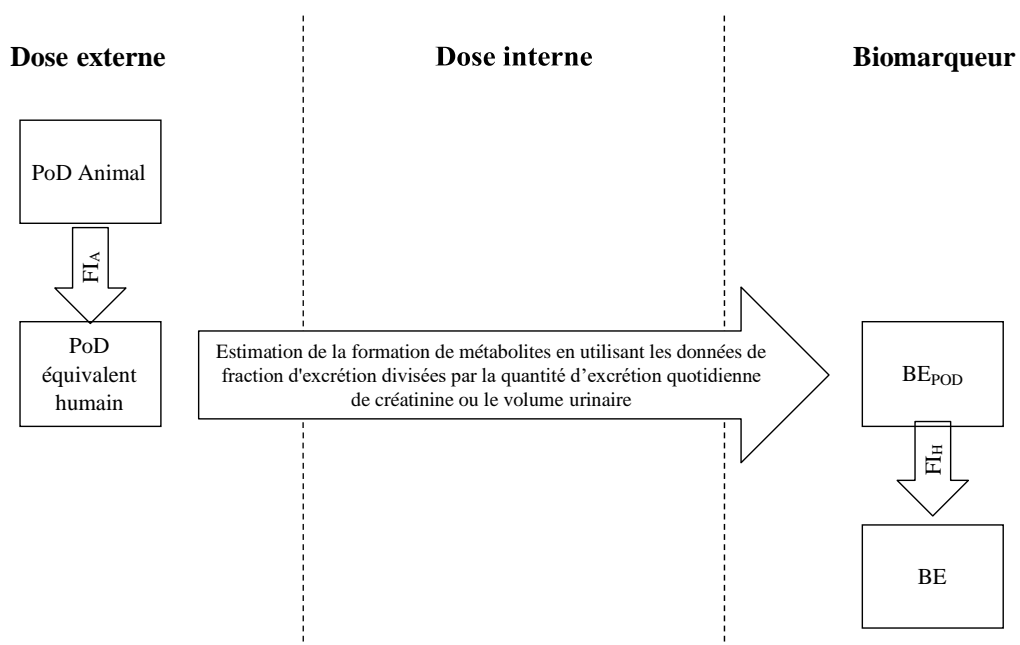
Dose externe

Dose interne

Biomarqueur

PoD Animal

$FI_A$

PoD équivalent humain

Estimation de la formation de métabolites en utilisant les données de fraction d'excrétion divisées par la quantité d'excrétion quotidienne de créatinine ou le volume urinaire

$BE_{POD}$

$FI_H$

BE